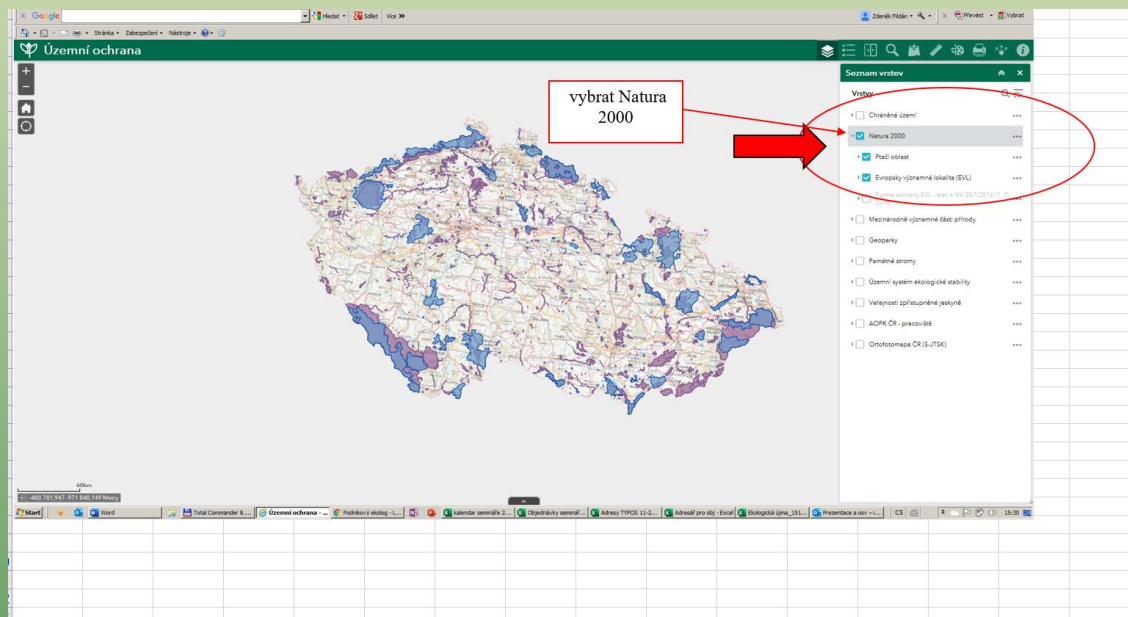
Google
Hledat · Sdílet · Více »
Zdeněk Pládán · Převést · Vybrat
Stránka · Zabezpečení · Nástroje
Územní ochrana

vybrat Natura 2000

Seznam vrstev
Vrstvy
Chráněná území
Nature 2000
Ptačí oblast
Evropsky významná lokalita (EVL)
Forma ochrany EVL - stav k NV 207/2016 (1. 7. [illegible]
Mezinárodně významné části přírody
Geoparky
Památné stromy
Územní systém ekologické stability
Veřejnosti zpřístupněné jeskyně
AOPK ČR - pracoviště
Ortofotomapa ČR (S-JTSK)

60km
-480 781,947 -971 848,149 Metry

Start · Word · Total Commander 8.... · Územní ochrana - ... · Podnikový ekolog - L... · kalendar semináře 2... · Objednávky seminář... · Adresy TYPOS 11-2... · Adresář pro obj - Excel · Ekologická újma_151... · Prezentace a osv -... · CS · 15:30